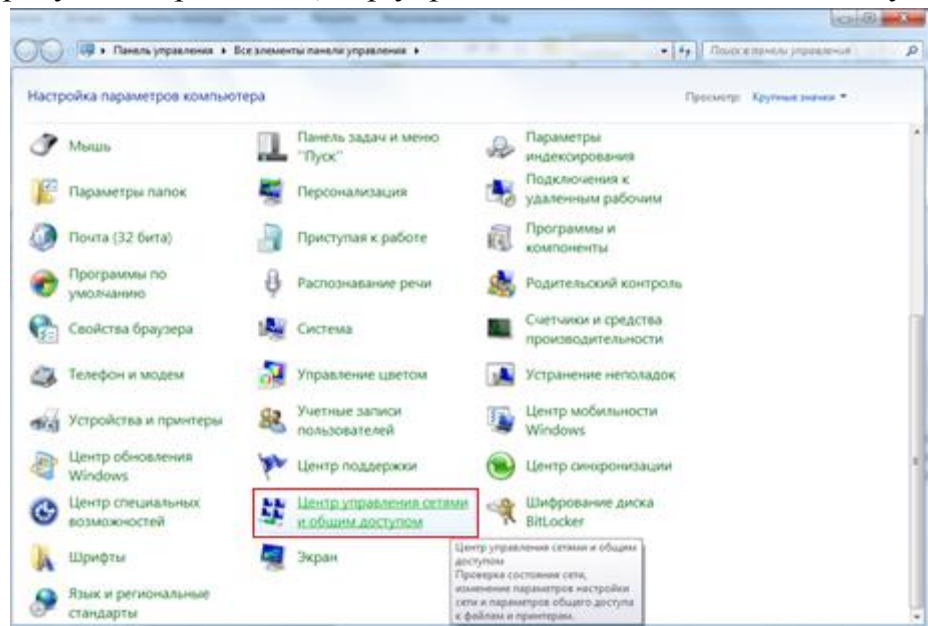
Панель управления ▸ Все элементы панели управления ▸

Поиск в панели управления

Настройка параметров компьютера

Просмотр: Крупные значки ▾

Мышь

Панель задач и меню "Пуск"

Параметры индексирования

Параметры папок

Персонализация

Подключения к удаленным рабочим

Почта (32 бита)

Приступая к работе

Программы и компоненты

Программы по умолчанию

Распознавание речи

Родительский контроль

Свойства браузера

Система

Счетчики и средства производительности

Телефон и модем

Управление цветом

Устранение неполадок

Устройства и принтеры

Учетные записи пользователей

Центр мобильности Windows

Центр обновления Windows

Центр поддержки

Центр синхронизации

Центр специальных возможностей

Центр управления сетями и общим доступом

Шифрование диска BitLocker

Шрифты

Экран

Язык и региональные стандарты

Центр управления сетями и общим доступом
Проверка состояния сети, изменение параметров настройки сети и параметров общего доступа к файлам и принтерам.